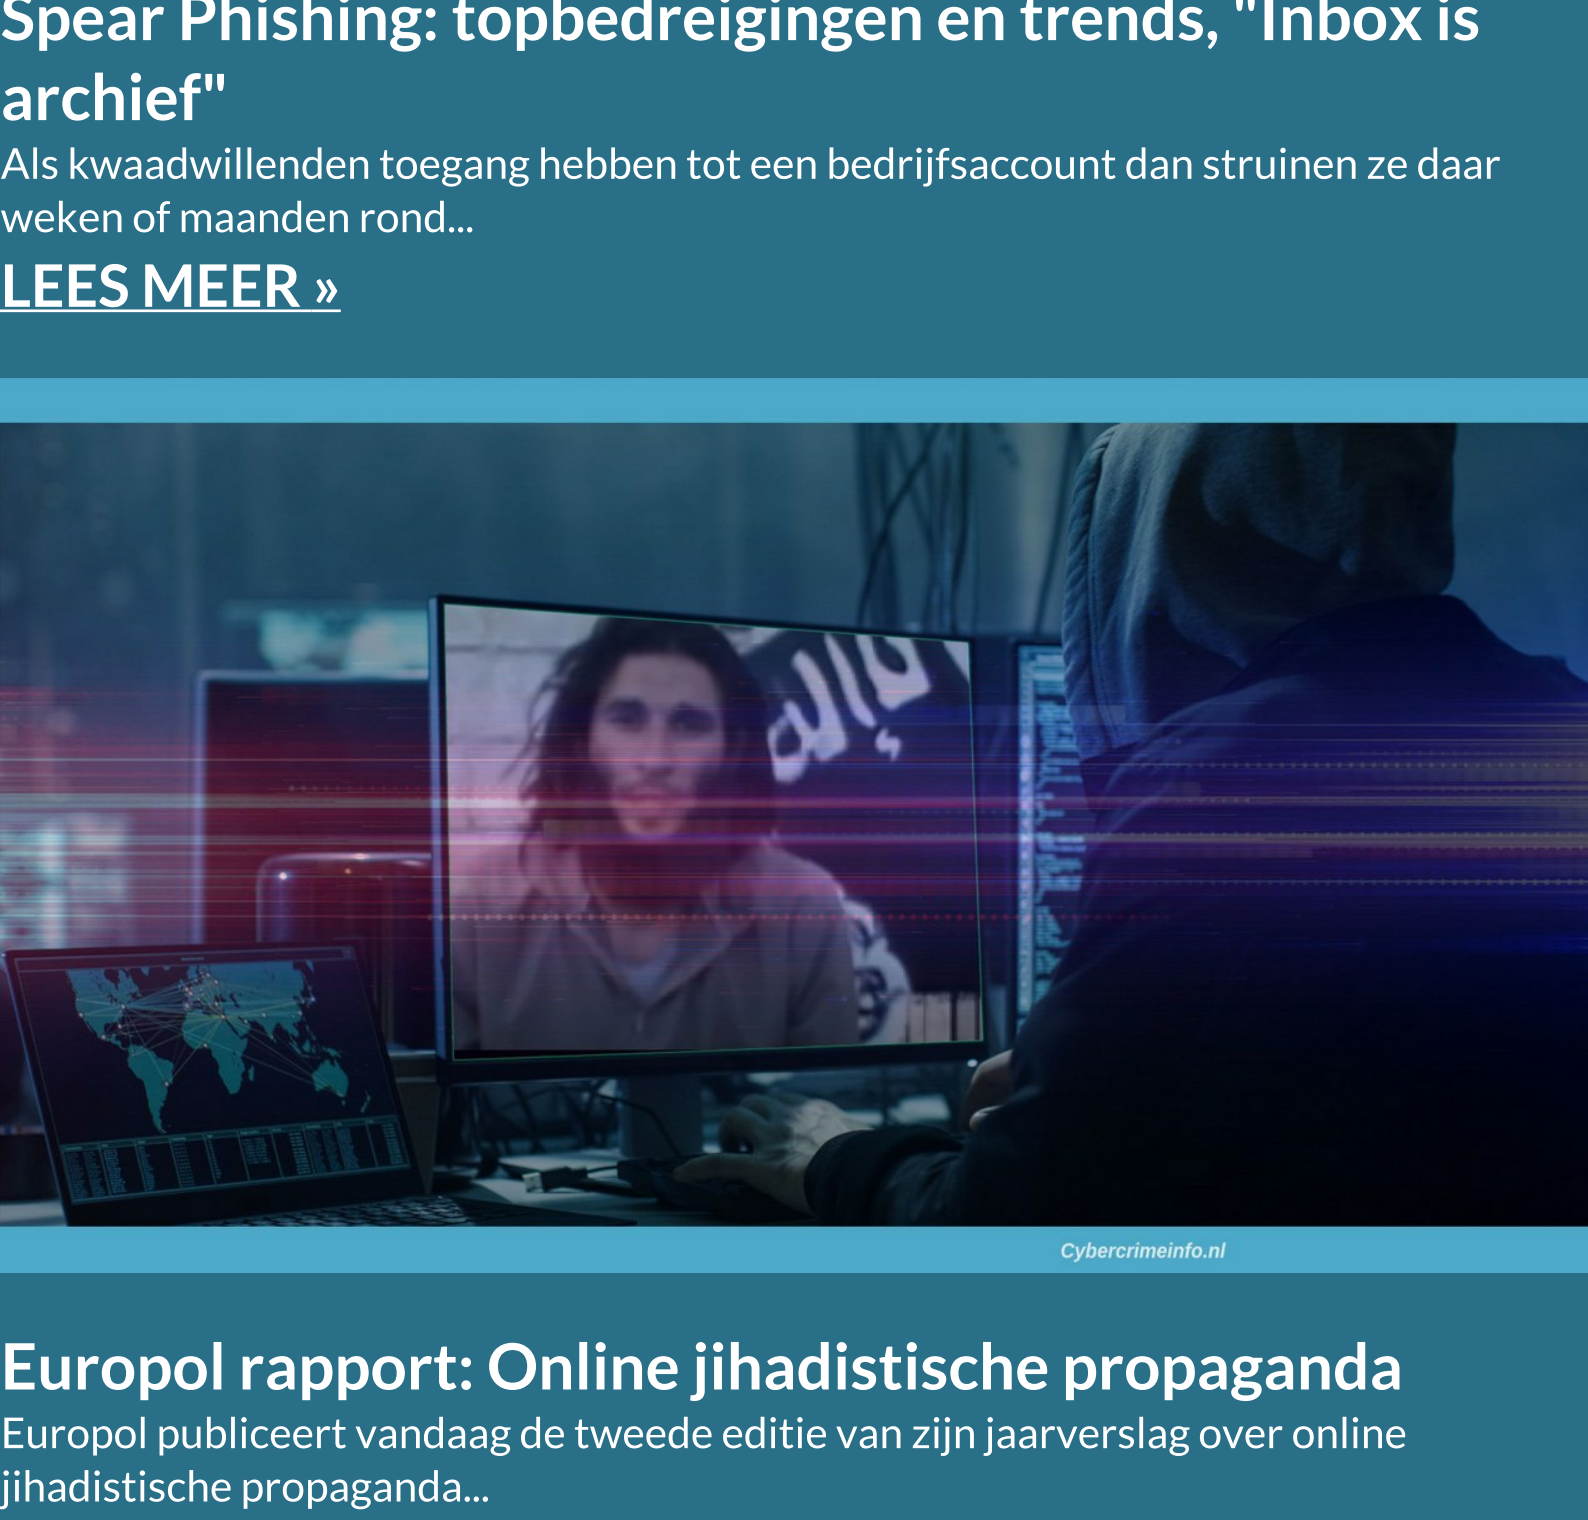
Spear Phishing: topbedreigingen en trends, "Inbox is archief"

Als kwaadwillenden toegang hebben tot een bedrijfsaccount dan struinen ze daar weken of maanden rond...

LEES MEER »

Cybercrimeinfo.nl

Europol rapport: Online jihadistische propaganda

Europol publiceert vandaag de tweede editie van zijn jaarverslag over online jihadistische propaganda...